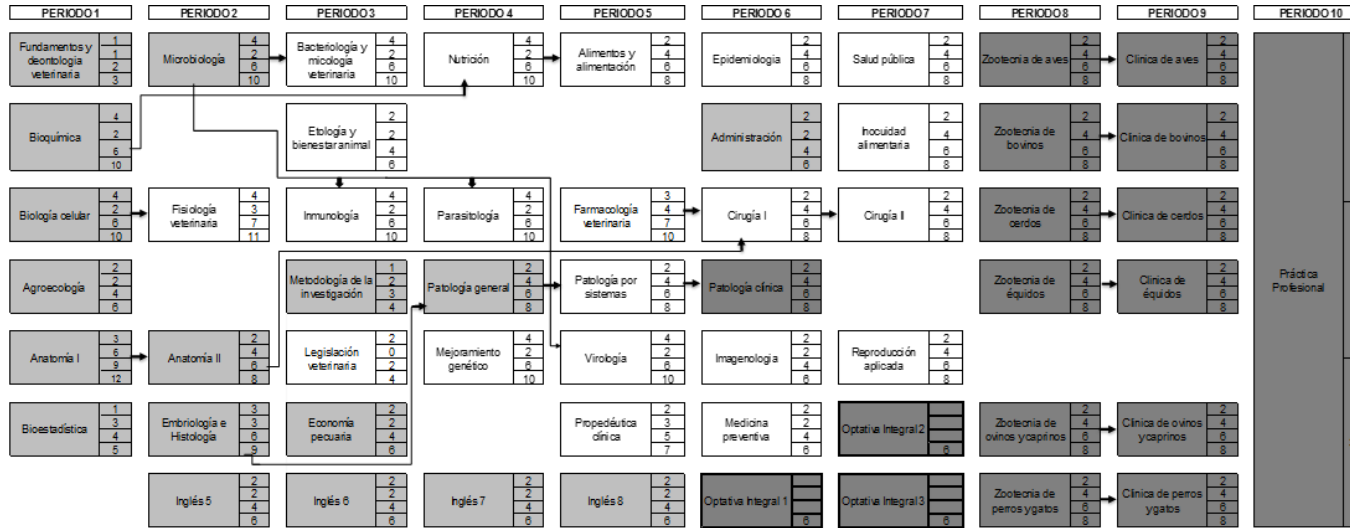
| PERIODO 1 | PERIODO 2 | PERIODO 3 | PERIODO 4 | PERIODO 5 | PERIODO 6 | PERIODO 7 | PERIODO 8 | PERIODO 9 | PERIODO 10 |
|---|---|---|---|---|---|---|---|---|---|
| Fundamentos y deontología veterinaria 1 1 2 3 | Microbiología 4 2 6 10 | Bacteriología y micología veterinaria 4 2 6 10 | Nutrición 4 2 6 10 | Alimentos y alimentación 2 4 6 8 | Epidemiología 2 4 6 8 | Salud pública 2 4 6 8 | Zootecnia de aves 2 4 6 8 | Clínica de aves 2 4 6 8 | Práctica Profesional |
| Bioquímica 4 2 6 10 | | Etología y bienestar animal 2 2 4 6 | | | Administración 2 2 4 6 | Inocuidad alimentaria 2 4 6 8 | Zootecnia de bovinos 2 4 6 8 | Clínica de bovinos 2 4 6 8 | |
| Biología celular 4 2 6 10 | Fisiología veterinaria 4 3 7 11 | Inmunología 4 2 6 10 | Parasitología 4 2 6 10 | Farmacología veterinaria 3 4 7 10 | Cirugía I 2 4 6 8 | Cirugía II 2 4 6 8 | Zootecnia de cerdos 2 4 6 8 | Clínica de cerdos 2 4 6 8 | |
| Agroecología 2 2 4 6 | | Metodología de la investigación 1 2 3 4 | Patología general 2 4 6 8 | Patología por sistemas 2 4 6 8 | Patología clínica 2 4 6 8 | | Zootecnia de équidos 2 4 6 8 | Clínica de équidos 2 4 6 8 | |
| Anatomía I 3 6 9 12 | Anatomía II 2 4 6 8 | Legislación veterinaria 2 0 2 4 | Mejoramiento genético 4 2 6 10 | Virología 4 2 6 10 | Imagenología 2 2 4 6 | Reproducción aplicada 2 4 6 8 | | | |
| Bioestadística 1 3 4 5 | Embriología e Histología 3 3 6 9 | Economía pecuaria 2 2 4 6 | | Propedéutica clínica 2 3 5 7 | Medicina preventiva 2 2 4 6 | Optativa Integral 2 6 | Zootecnia de ovinos y caprinos 2 4 6 8 | Clínica de ovinos y caprinos 2 4 6 8 | |
| | Inglés 5 2 2 4 6 | Inglés 6 2 2 4 6 | Inglés 7 2 2 4 6 | Inglés 8 2 2 4 6 | Optativa Integral 1 6 | Optativa Integral 3 6 | Zootecnia de perros y gatos 2 4 6 8 | Clínica de perros y gatos 2 4 6 8 | |